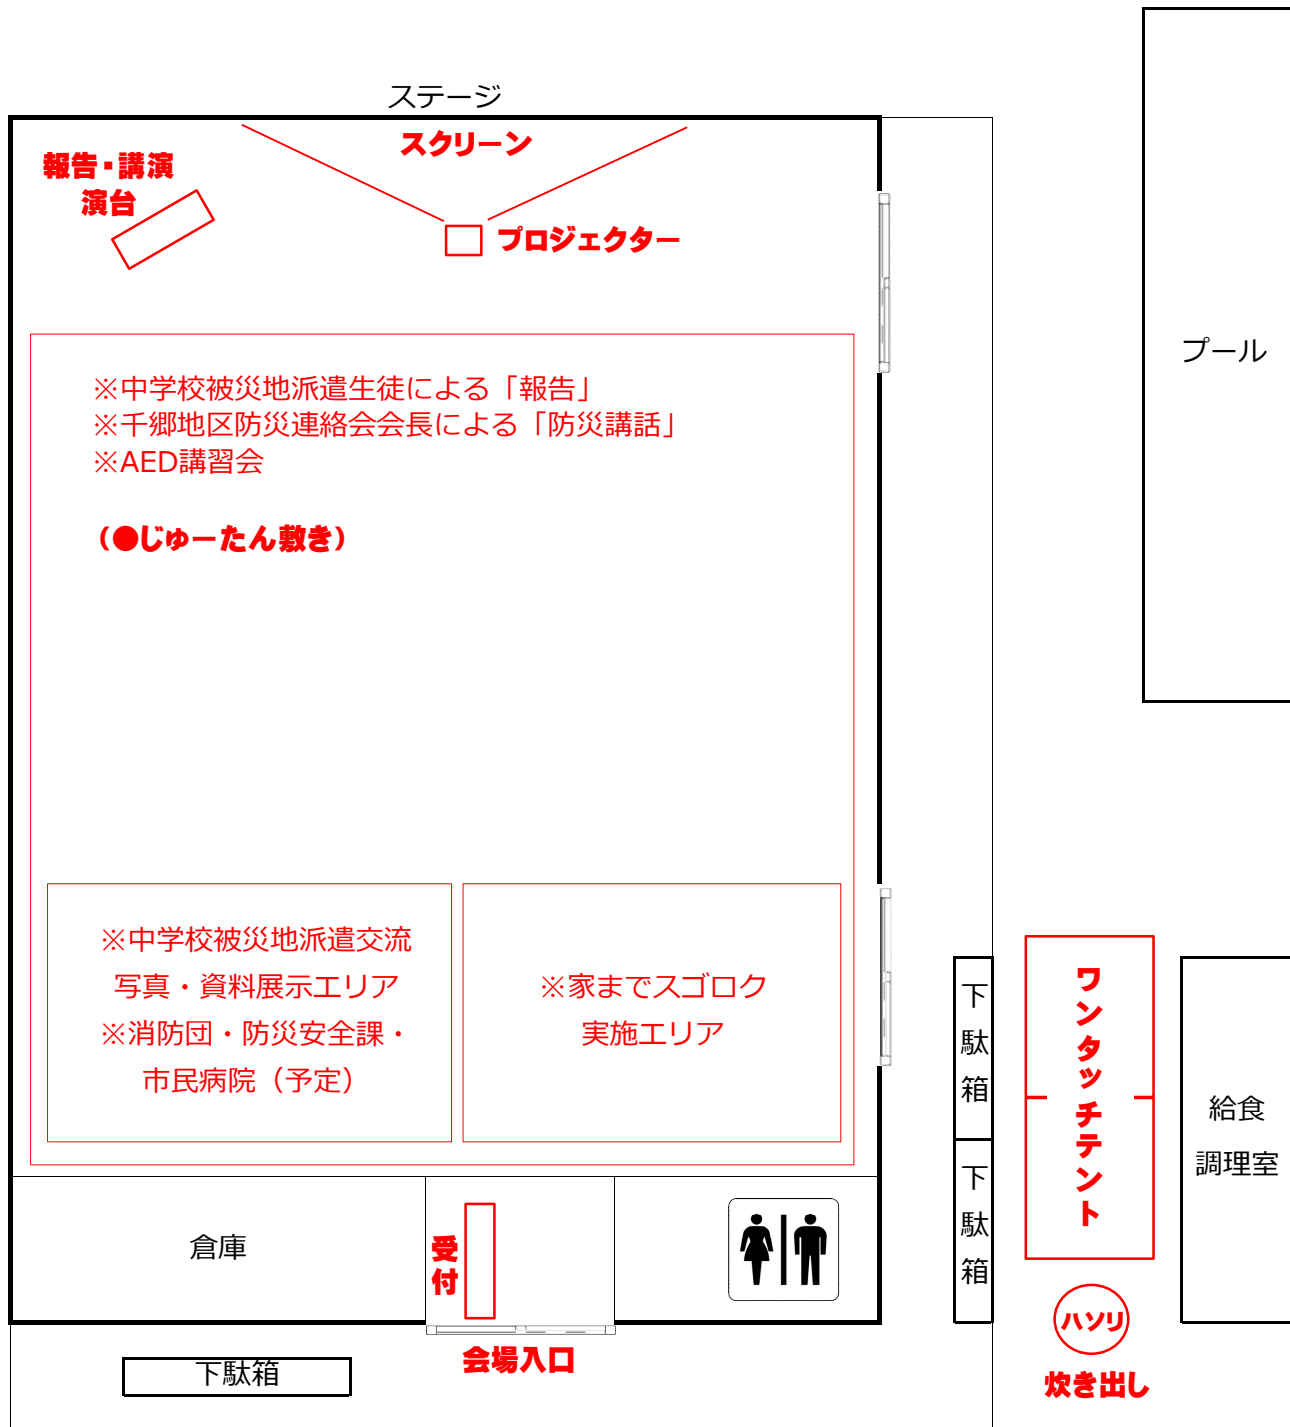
ステージ

スクリーン

報告・講演
演台

プロジェクター

プール

※中学校被災地派遣生徒による「報告」
※千郷地区防災連絡会会長による「防災講話」
※AED講習会

（●じゅーたん敷き）

※中学校被災地派遣交流
写真・資料展示エリア
※消防団・防災安全課・
市民病院（予定）

※家までスゴロク
実施エリア

下
駄
箱

下
駄
箱

ワンタッチテント

給食
調理室

倉庫

受
付

会場入口

下駄箱

ハソリ

炊き出し